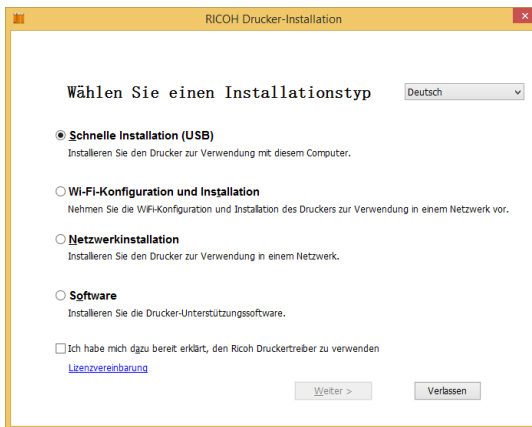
RICOH Drucker-Installation

Wählen Sie einen Installationstyp

Deutsch

Schnelle Installation (USB)
Installieren Sie den Drucker zur Verwendung mit diesem Computer.

Wi-Fi-Konfiguration und Installation
Nehmen Sie die WiFi-Konfiguration und Installation des Druckers zur Verwendung in einem Netzwerk vor.

Netzwerkinstallation
Installieren Sie den Drucker zur Verwendung in einem Netzwerk.

Software
Installieren Sie die Drucker-Unterstützungssoftware.

Ich habe mich dazu bereit erklärt, den Ricoh Druckertreiber zu verwenden

Lizenzvereinbarung

Weiter >

Verlassen